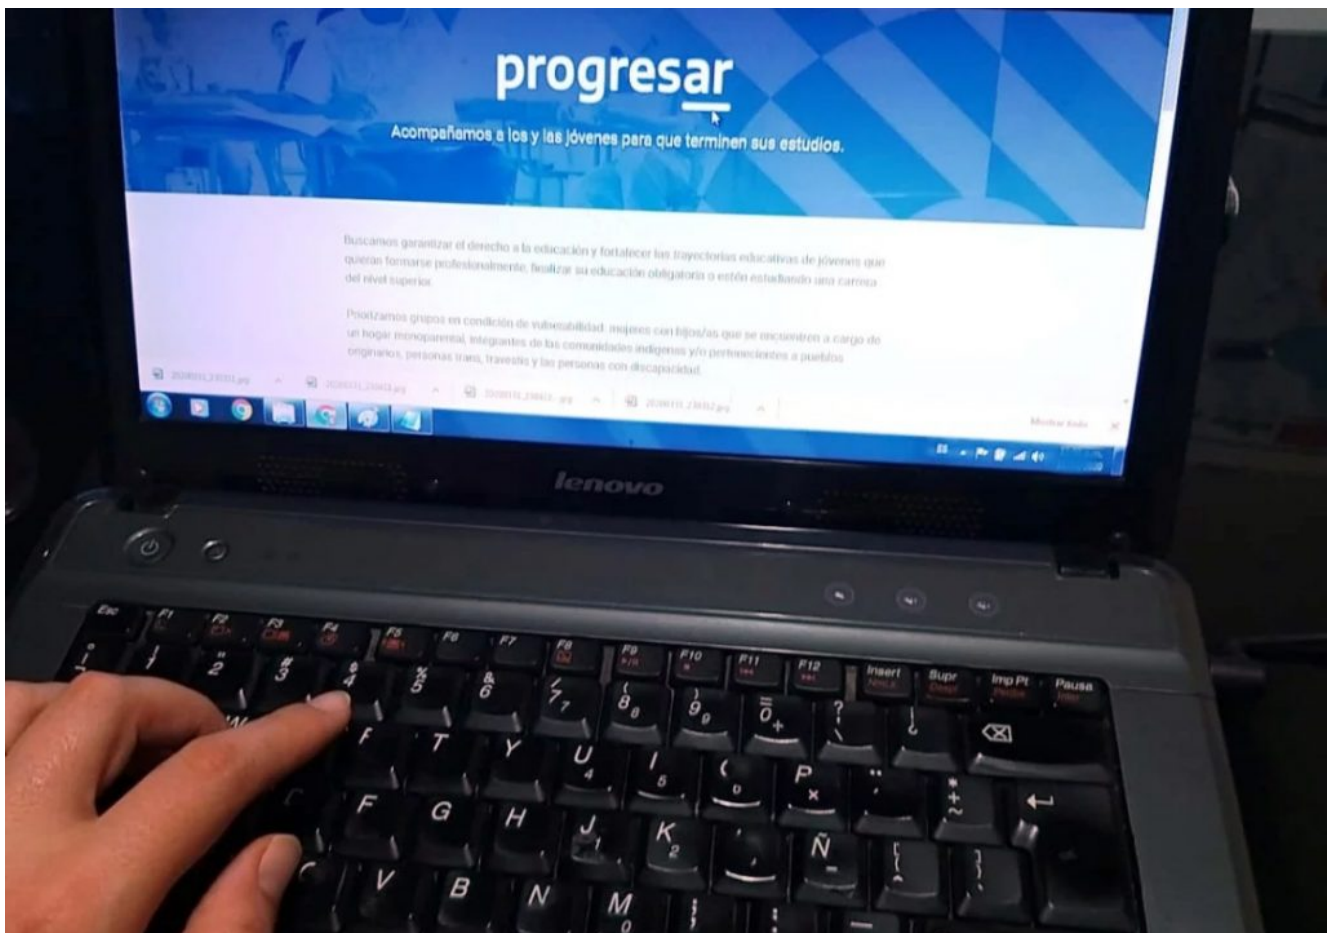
progresar

Acompañamos a los y las jóvenes para que terminen sus estudios.

Buscamos garantizar el derecho a la educación y fortalecer las trayectorias educativas de jóvenes que quieran formarse profesionalmente, finalizar su educación obligatoria o estén estudiando una carrera del nivel superior.

Priorizamos grupos en condición de vulnerabilidad: mujeres con hijos/as que se encuentren a cargo de un hogar monoparental, integrantes de las comunidades indígenas y/o pertenecientes a pueblos originarios, personas trans, travestis y las personas con discapacidad.

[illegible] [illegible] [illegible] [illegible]

Mostrar todo

lenovo

Esc F1 F2 F3 F4 F5 F6 F7 F8 F9 F10 F11 F12 Insert Supr Impr Pt Pausa

1 2 3 4 5 6 7 8 9 0 ?

T Y U I O P

F G H J K L Ñ

V B N M